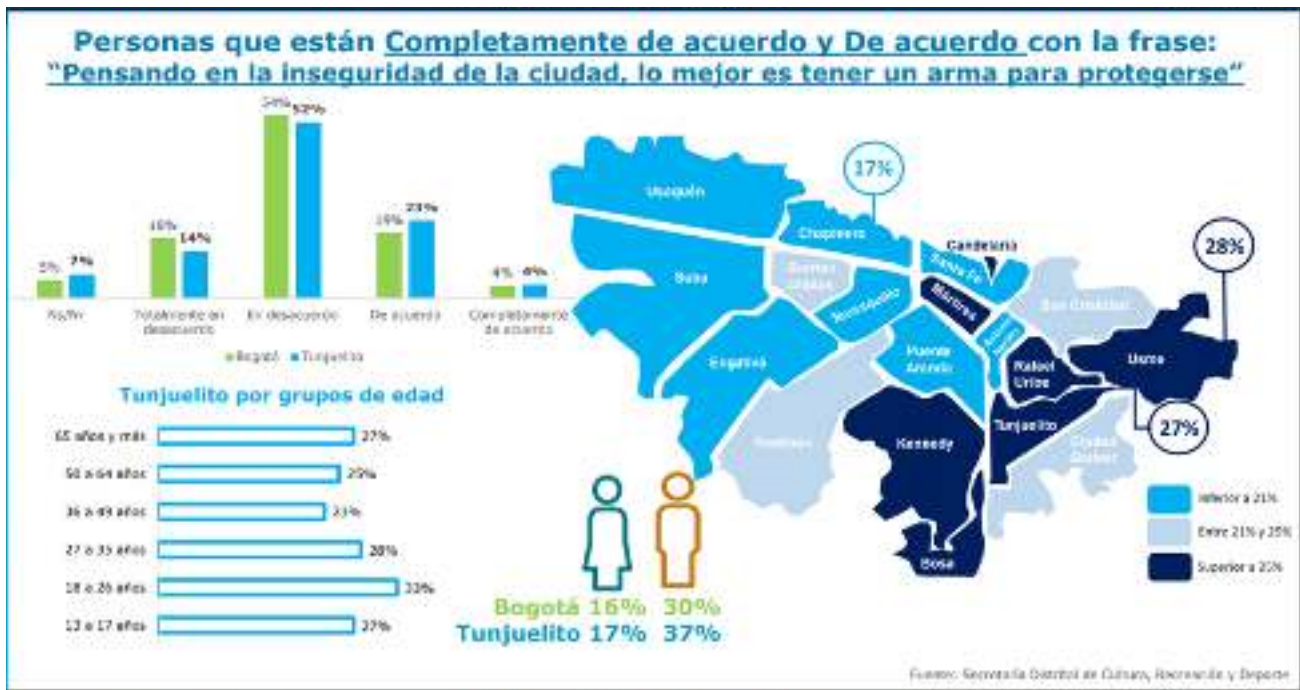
Personas que están Completamente de acuerdo y De acuerdo con la frase:
"Pensando en la inseguridad de la ciudad, lo mejor es tener un arma para protegerse"

| | Bogotá | Tunjuelito |
|---|---|---|
| Ns/Nr | 5% | 7% |
| Totalmente en desacuerdo | 16% | 14% |
| En desacuerdo | 54% | 52% |
| De acuerdo | 19% | 23% |
| Completamente de acuerdo | 4% | 4% |

■ Bogotá ■ Tunjuelito

Tunjuelito por grupos de edad

65 años y más 27%
50 a 64 años 25%
36 a 49 años 23%
27 a 35 años 28%
18 a 26 años 33%
13 a 17 años 27%

Bogotá 16% 30%
Tunjuelito 17% 37%

17%
28%
27%

Usaquén
Chapinero
Candelaria
Santa Fe
Suba
Barrios Unidos
Teusaquillo
Mártires
San Cristóbal
Antonio Nariño
Engativá
Puente Aranda
Rafael Uribe
Usme
Fontibón
Kennedy
Tunjuelito
Ciudad Bolívar
Bosa

Inferior a 21%
Entre 21% y 25%
Superior a 25%

Fuente: Secretaría Distrital de Cultura, Recreación y Deporte